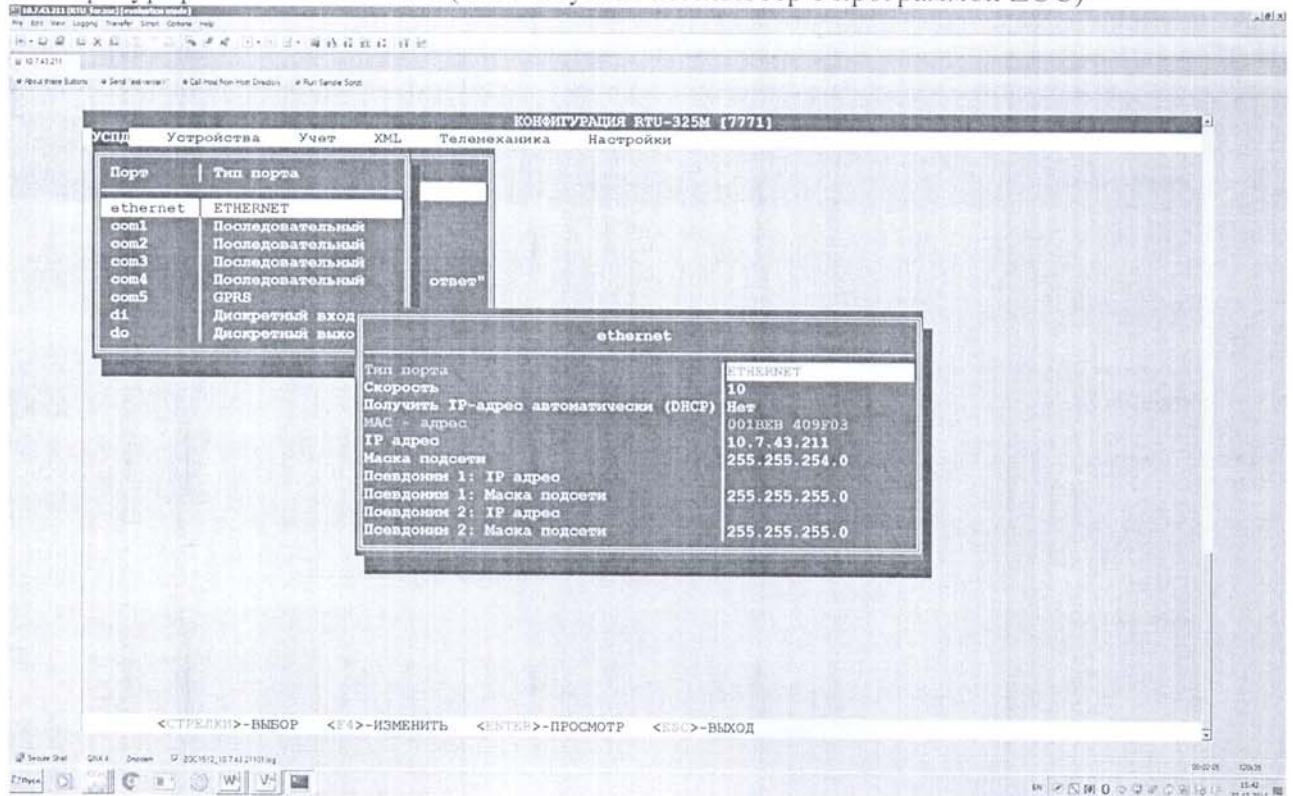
КОНФИГУРАЦИЯ RTU-325M [7771]

УСПД Устройства Учет XML Телемеханика Настройки

| Порт | Тип порта |
|---|---|
| ethernet | ETHERNET |
| com1 | Последовательный |
| com2 | Последовательный |
| com3 | Последовательный |
| com4 | Последовательный |
| com5 | GPRS |
| di | Дискретный вход |
| do | Дискретный выхо |

ответ"

ethernet

| | |
|---|---|
| Тип порта | ETHERNET |
| Скорость | 10 |
| Получить IP-адрес автоматически (DHCP) | Нет |
| MAC - адрес | 001BEB 409F03 |
| IP адрес | 10.7.43.211 |
| Маска подсети | 255.255.254.0 |
| Псевдоним 1: IP адрес | |
| Псевдоним 1: Маска подсети | 255.255.255.0 |
| Псевдоним 2: IP адрес | |
| Псевдоним 2: Маска подсети | 255.255.255.0 |

<СТРЕЛКИ>-ВЫБОР <F4>-ИЗМЕНИТЬ <ENTER>-ПРОСМОТР <ESC>-ВЫХОД